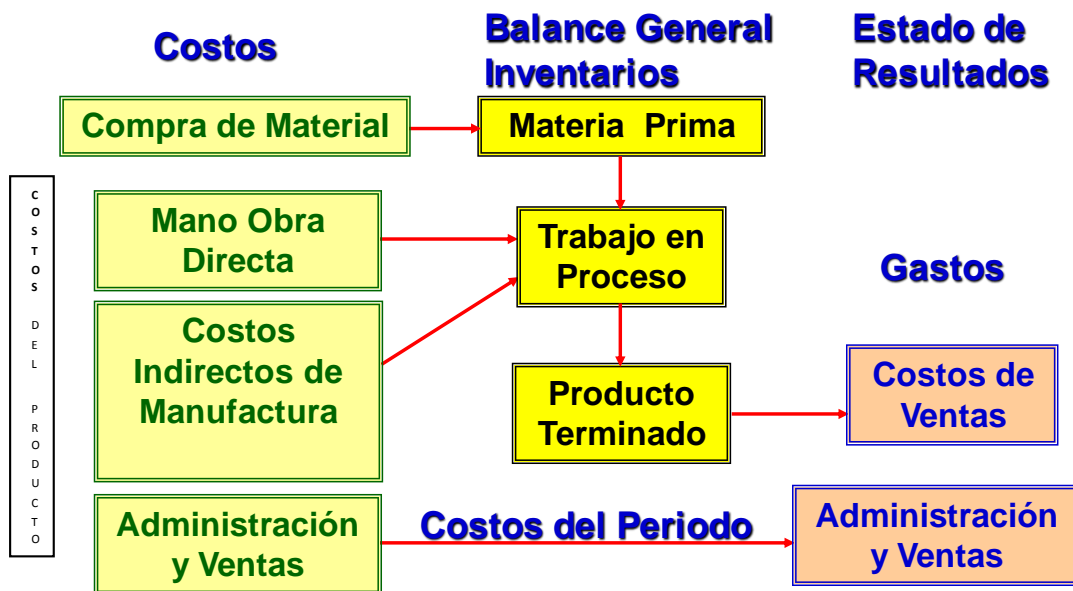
Costos

Balance General
Inventarios

Estado de
Resultados

COSTOS DEL PRODUCTO

Compra de Material

Materia Prima

Mano Obra Directa

Trabajo en Proceso

Gastos

Costos Indirectos de Manufactura

Producto Terminado

Costos de Ventas

Administración y Ventas

Costos del Periodo

Administración y Ventas